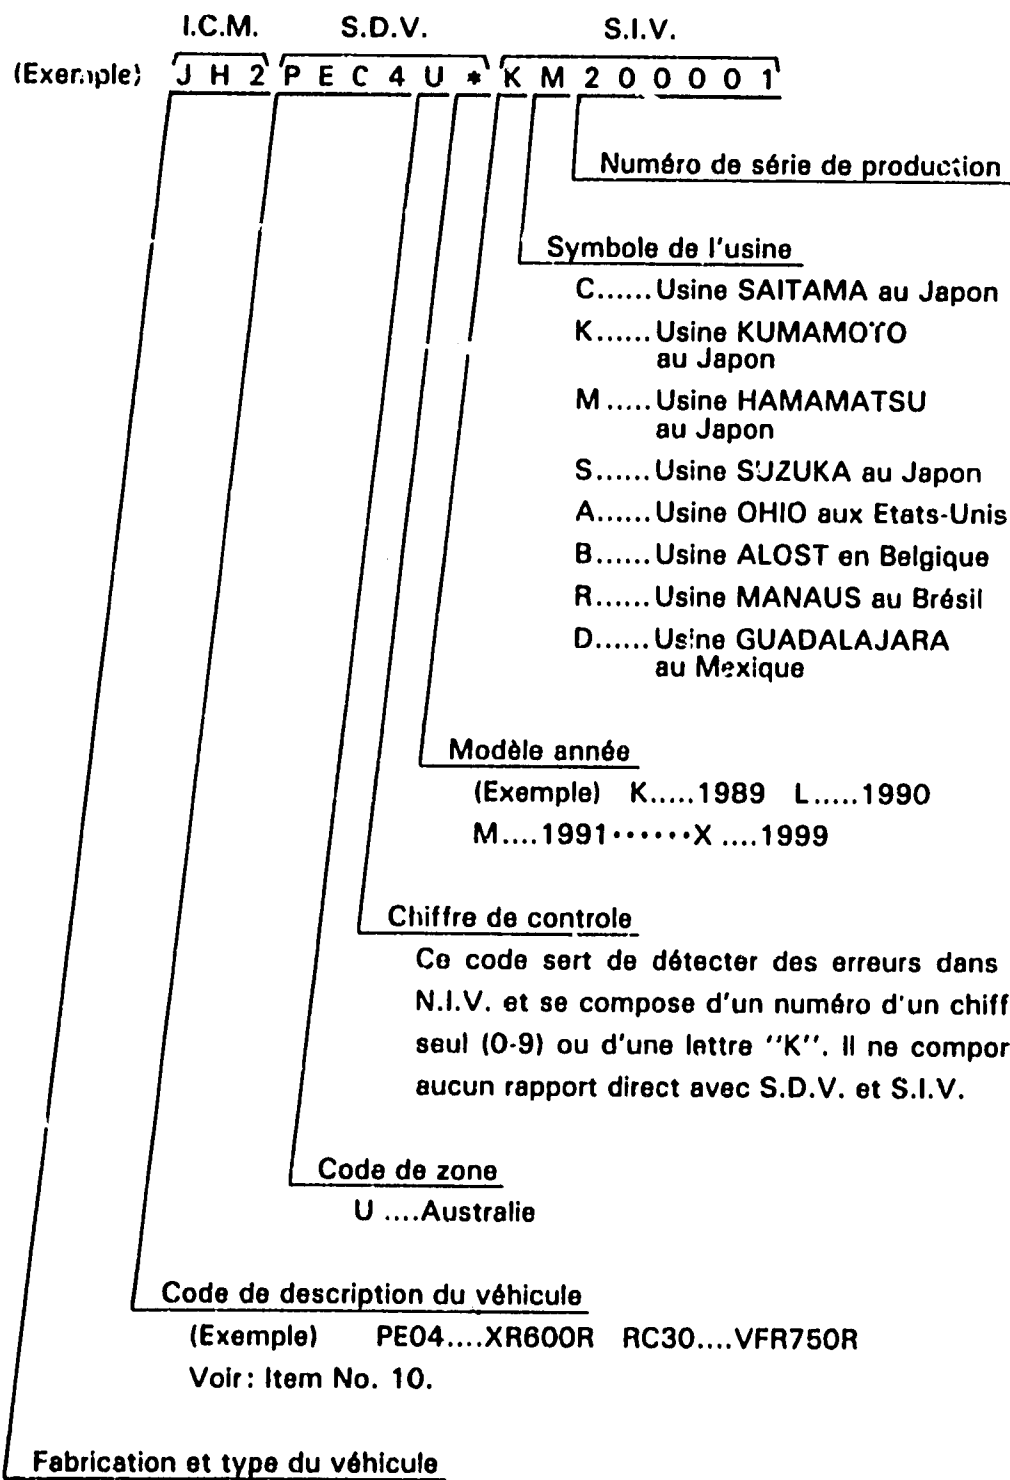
I.C.M. S.D.V. S.I.V.

(Exemple) J H 2 P E C 4 U * K M 2 0 0 0 0 1

Numéro de série de production

Symbole de l'usine

C......Usine SAITAMA au Japon

K......Usine KUMAMOTO au Japon

M.....Usine HAMAMATSU au Japon

S......Usine SUZUKA au Japon

A......Usine OHIO aux Etats-Unis

B......Usine ALOST en Belgique

R......Usine MANAUS au Brésil

D......Usine GUADALAJARA au Mexique

Modèle année

(Exemple) K.....1989 L.....1990

M....1991······X ....1999

Chiffre de controle

Ce code sert de détecter des erreurs dans N.I.V. et se compose d'un numéro d'un chiff seul (0-9) ou d'une lettre "K". Il ne compor aucun rapport direct avec S.D.V. et S.I.V.

Code de zone

U ....Australie

Code de description du véhicule

(Exemple) PE04....XR600R RC30....VFR750R

Voir: Item No. 10.

Fabrication et type du véhicule